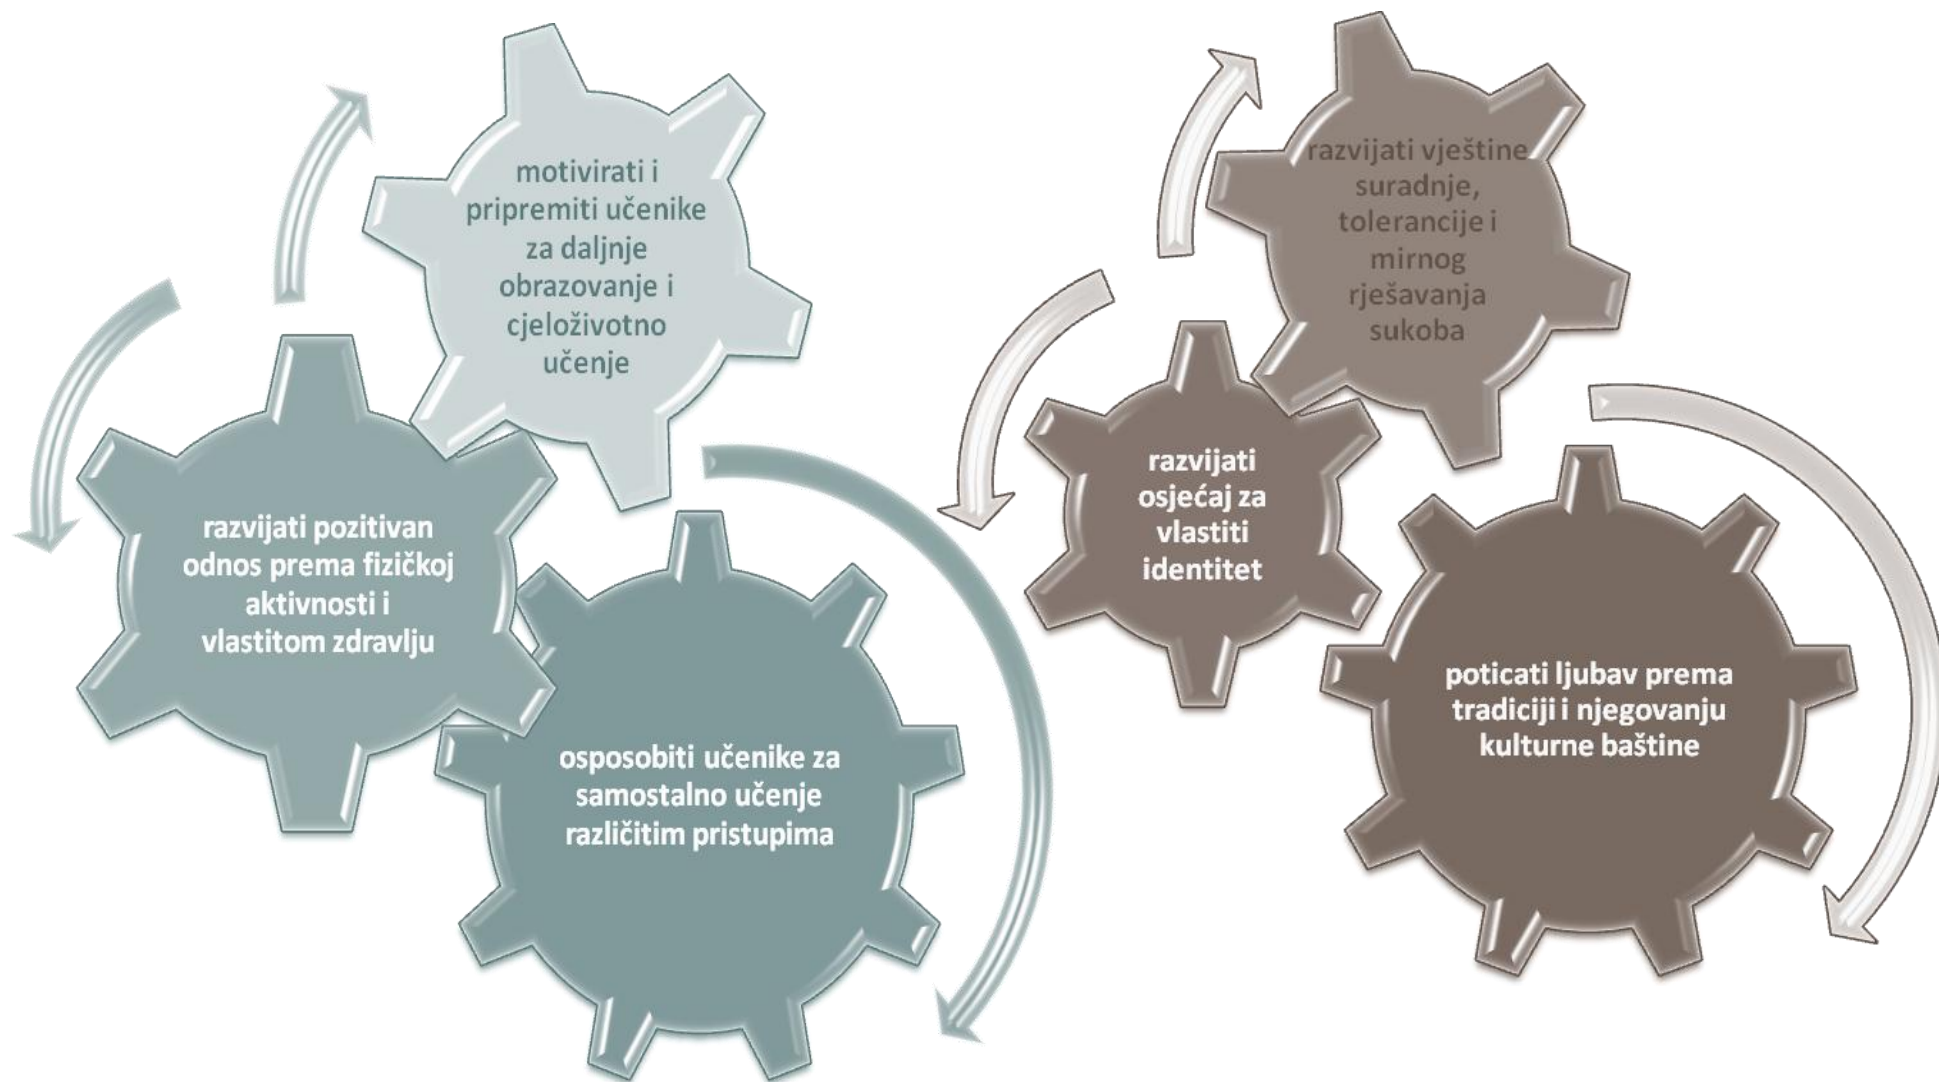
motivirati i pripremiti učenike za daljnje obrazovanje i cjeloživotno učenje

razvijati pozitivan odnos prema fizičkoj aktivnosti i vlastitom zdravlju

osposobiti učenike za samostalno učenje različitim pristupima

razvijati vještine suradnje, tolerancije i mirnog rješavanja sukoba

razvijati osjećaj za vlastiti identitet

poticati ljubav prema tradiciji i njegovanju kulturne baštine